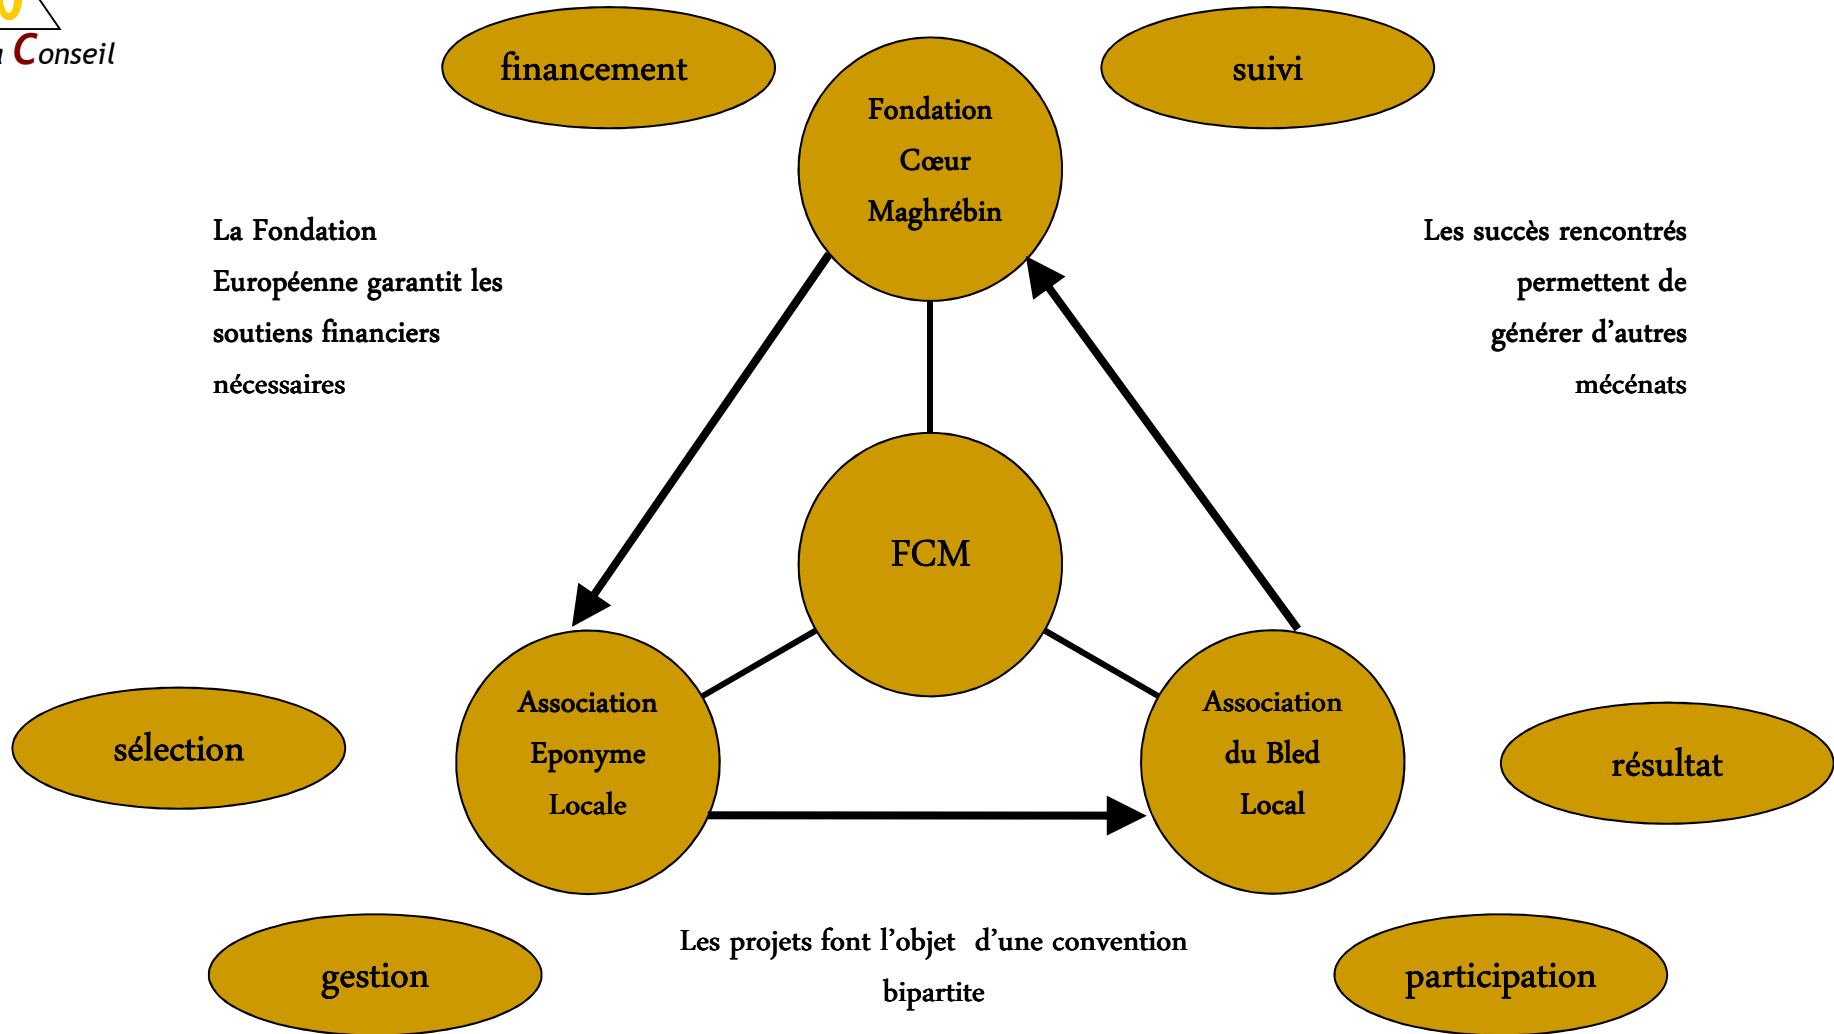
Conseil

financement

suivi

Fondation Cœur Maghrébin

La Fondation Européenne garantit les soutiens financiers nécessaires

Les succès rencontrés permettent de générer d'autres mécénats

FCM

sélection

Association Eponyme Locale

Association du Bled Local

résultat

gestion

Les projets font l'objet d'une convention bipartite

participation